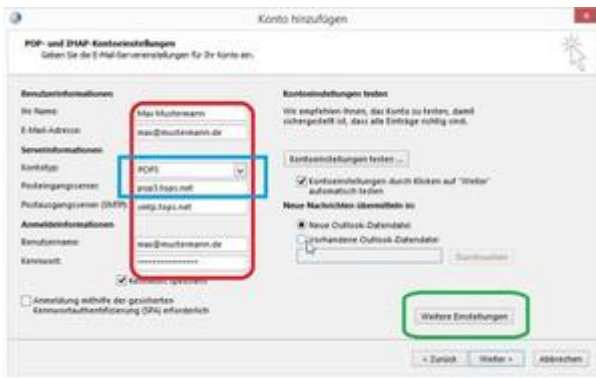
Konto hinzufügen

POP- und IMAP-Kontoeinstellungen
Geben Sie die E-Mail-Servereinstellungen für Ihr Konto ein.

Benutzerinformationen
Ihr Name: Max Mustermann
E-Mail-Adresse: max@mustermann.de
Serverinformationen
Kontotyp: POP3
Posteingangsserver: pop3.hosts.net
Postausgangsserver (SMTP): smtp.hosts.net
Anmeldeinformationen
Benutzername: max@mustermann.de
Kennwort: ****************
Kennwort speichern
Anmeldung mithilfe der gesicherten Kennwortauthentifizierung (SPA) erforderlich

Kontoeinstellungen testen
Wir empfehlen Ihnen, das Konto zu testen, damit sichergestellt ist, dass alle Einträge richtig sind.
Kontoeinstellungen testen ...
Kontoeinstellungen durch Klicken auf "Weiter" automatisch testen
Neue Nachrichten übermitteln in:
Neue Outlook-Datendatei
Vorhandene Outlook-Datendatei
Durchsuchen

Weitere Einstellungen

< Zurück Weiter > Abbrechen